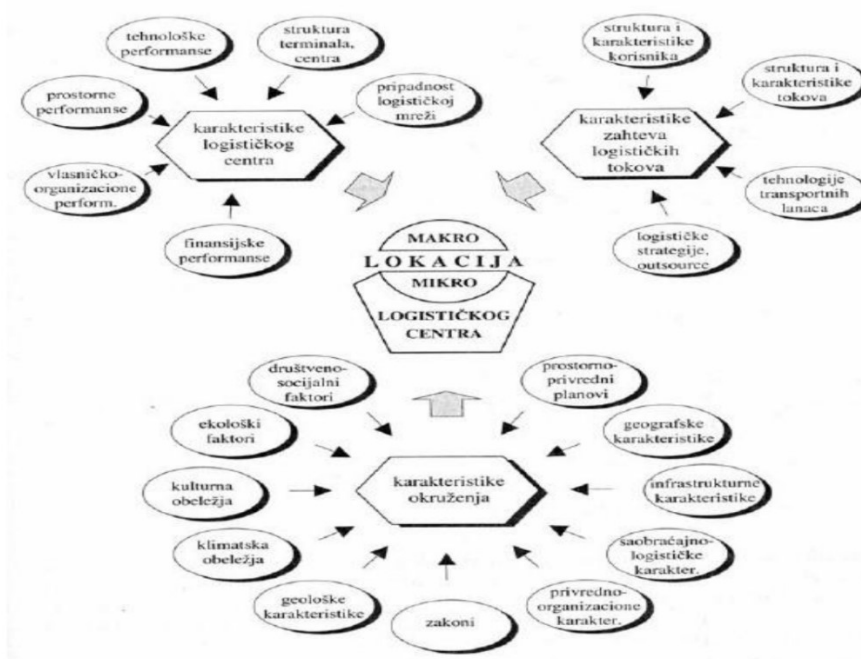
tehnološke performanse

struktura terminala, centra

prostorne performanse

pripadnost logističkoj mreži

karakteristike logističkog centra

vlasničko-organizacione perform.

finansijske performanse

struktura i karakteristike korisnika

struktura i karakteristike tokova

karakteristike zahteva logističkih tokova

tehnologije transportnih lanaca

logističke strategije, outsource

MAKRO
LOKACIJA
MIKRO
LOGISTIČKOG CENTRA

društveno-socijalni faktori

prostorno-privredni planovi

ekološki faktori

geografske karakteristike

kulturna obeležja

karakteristike okruženja

infrastrukturne karakteristike

klimatska obeležja

saobraćajno-logističke karakter.

geološke karakteristike

zakoni

privredno-organizacione karakter.